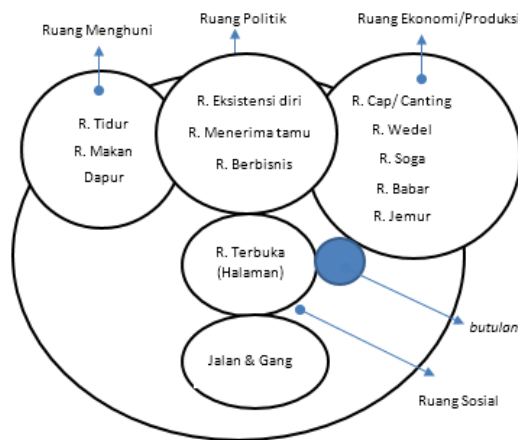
Ruang Menghuni

Ruang Politik

Ruang Ekonomi/Produksi

R. Tidur
R. Makan
Dapur

R. Eksistensi diri
R. Menerima tamu
R. Berbisnis

R. Cap/ Canting
R. Wedel
R. Soga
R. Babar
R. Jemur

R. Terbuka
(Halaman)

butulan

Jalan & Gang

Ruang Sosial